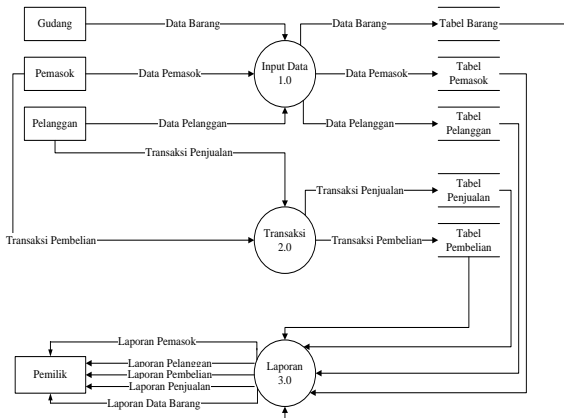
Gudang

Data Barang

Data Barang

Tabel Barang

Pemasok

Data Pemasok

Input Data
1.0

Data Pemasok

Tabel
Pemasok

Pelanggan

Data Pelanggan

Data Pelanggan

Tabel
Pelanggan

Transaksi Penjualan

Transaksi Penjualan

Tabel
Penjualan

Transaksi Pembelian

Transaksi
2.0

Transaksi Pembelian

Tabel
Pembelian

Laporan Pemasok

Pemilik

Laporan Pelanggan

Laporan Pembelian

Laporan Penjualan

Laporan Data Barang

Laporan
3.0